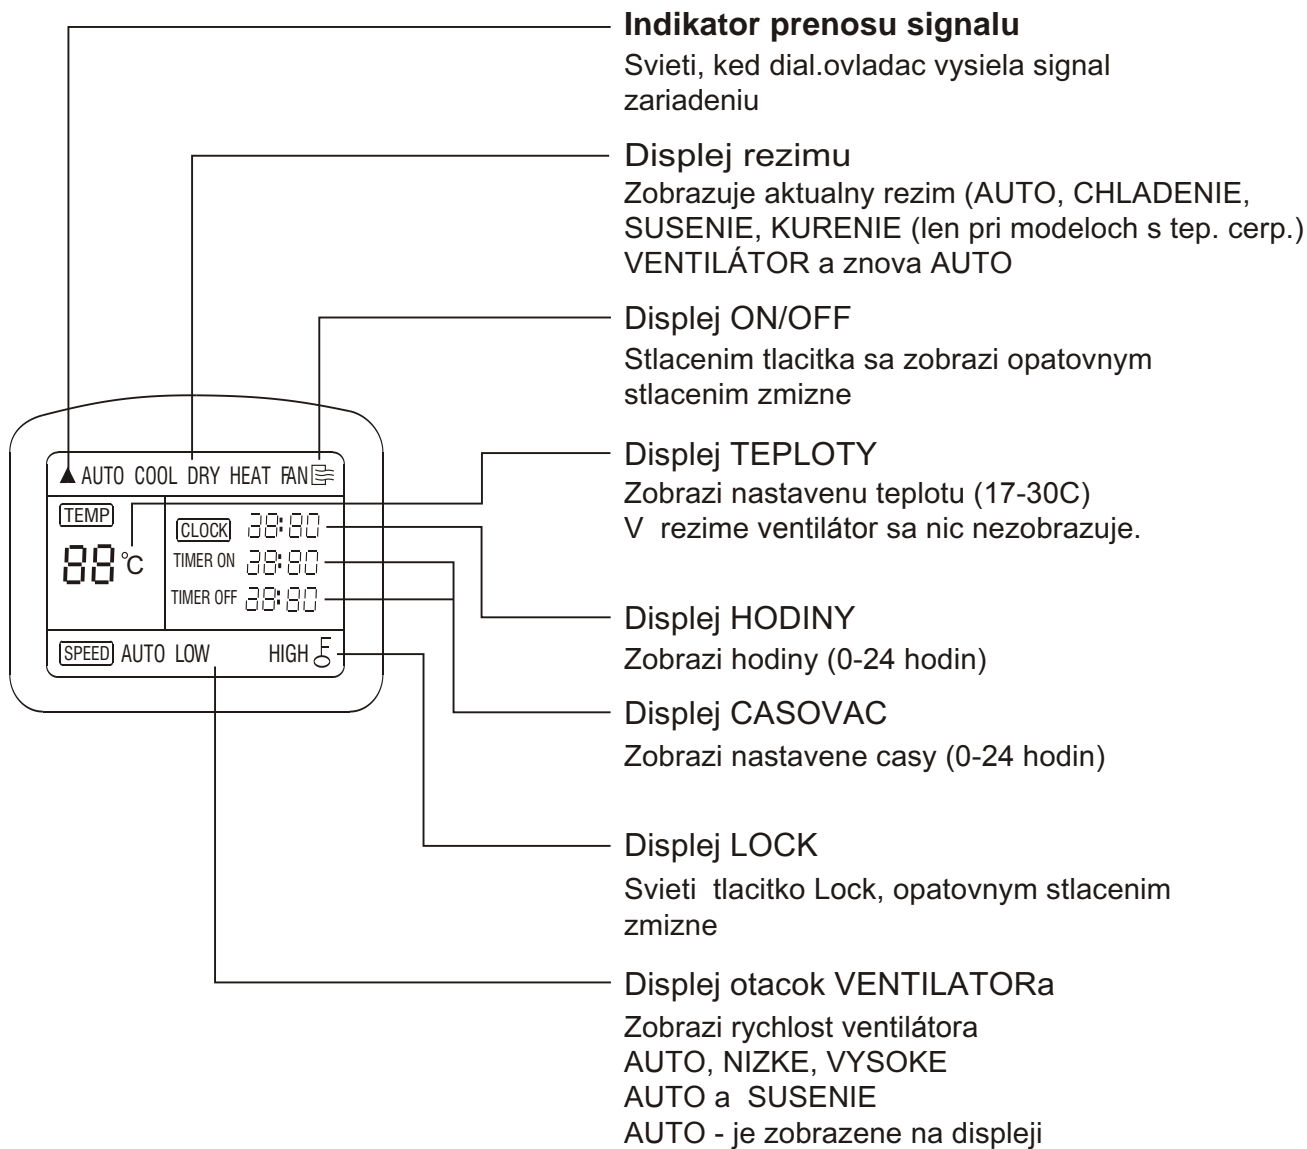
Indikator prenosu signalu
Svieti, ked dial.ovladac vysiela signal zariadeniu

Displej rezimu
Zobrazuje aktualny rezim (AUTO, CHLADENIE, SUSENIE, KURENIE (len pri modeloch s tep. cerp.) VENTILÁTOR a znova AUTO

Displej ON/OFF
Stlacenim tlacitka sa zobrazi opatovnym stlacenim zmizne

▲ AUTO COOL DRY HEAT FAN

TEMP
88 °C

CLOCK 88:88
TIMER ON 88:88
TIMER OFF 88:88

SPEED AUTO LOW HIGH

Displej TEPLOTY
Zobrazi nastavenu teplotu (17-30C)
V rezime ventilátor sa nic nezobrazuje.

Displej HODINY
Zobrazi hodiny (0-24 hodin)

Displej CASOVAC
Zobrazi nastavene casy (0-24 hodin)

Displej LOCK
Svieti tlacitko Lock, opatovnym stlacenim zmizne

Displej otacok VENTILATORa
Zobrazi rychlost ventilátora
AUTO, NIZKE, VYSOKE
AUTO a SUSENIE
AUTO - je zobrazene na displeji